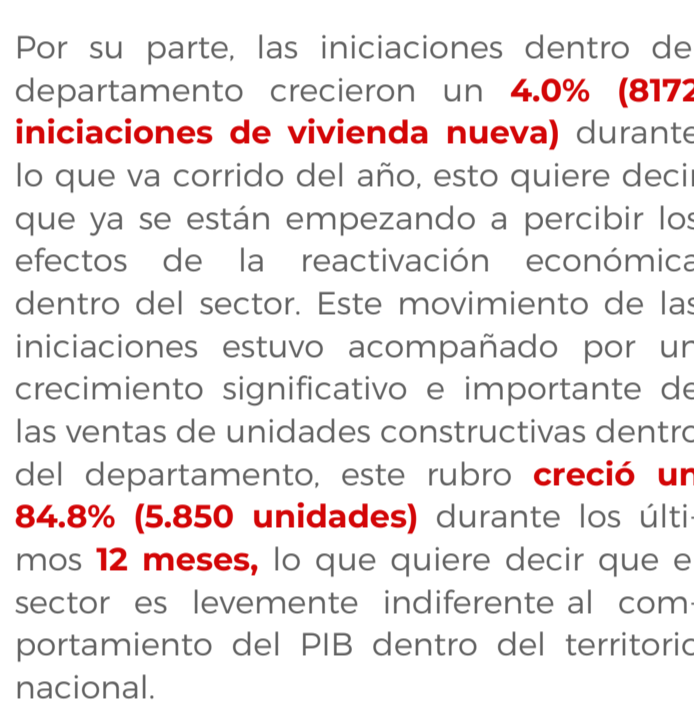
Por su parte, las iniciaciones dentro de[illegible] departamento crecieron un 4.0% (8172 iniciaciones de vivienda nueva) durante lo que va corrido del año, esto quiere decir que ya se están empezando a percibir los efectos de la reactivación económica dentro del sector. Este movimiento de las iniciaciones estuvo acompañado por un crecimiento significativo e importante de las ventas de unidades constructivas dentro del departamento, este rubro creció un 84.8% (5.850 unidades) durante los últimos 12 meses, lo que quiere decir que e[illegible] sector es levemente indiferente al comportamiento del PIB dentro del territorio nacional.